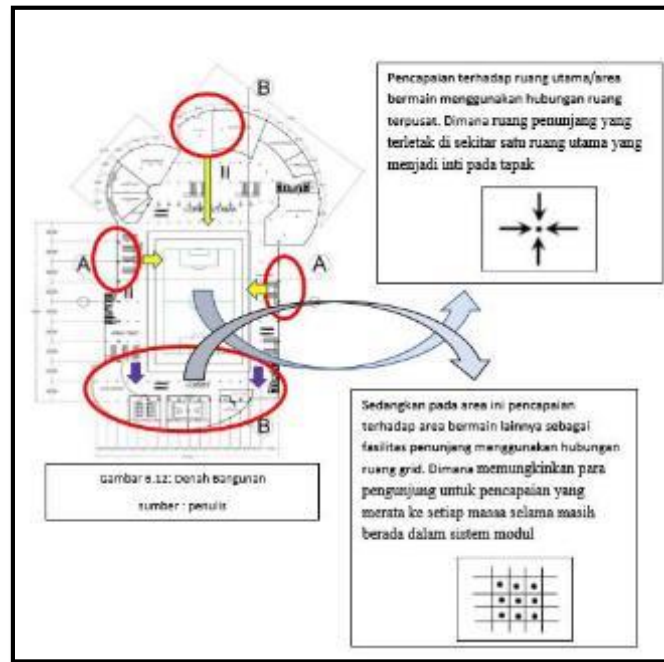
B

A

A

B

Pencapaian terhadap ruang utama/area bermain menggunakan hubungan ruang terpusat. Dimana ruang penunjang yang terletak di sekitar satu ruang utama yang menjadi inti pada tapak

Sedangkan pada area ini pencapaian terhadap area bermain lainnya sebagai fasilitas penunjang menggunakan hubungan ruang grid. Dimana memungkinkan para pengunjung untuk pencapaian yang merata ke setiap massa selama masih berada dalam sistem modul

Gambar 6.12: Denah Bangunan

sumber : penulis